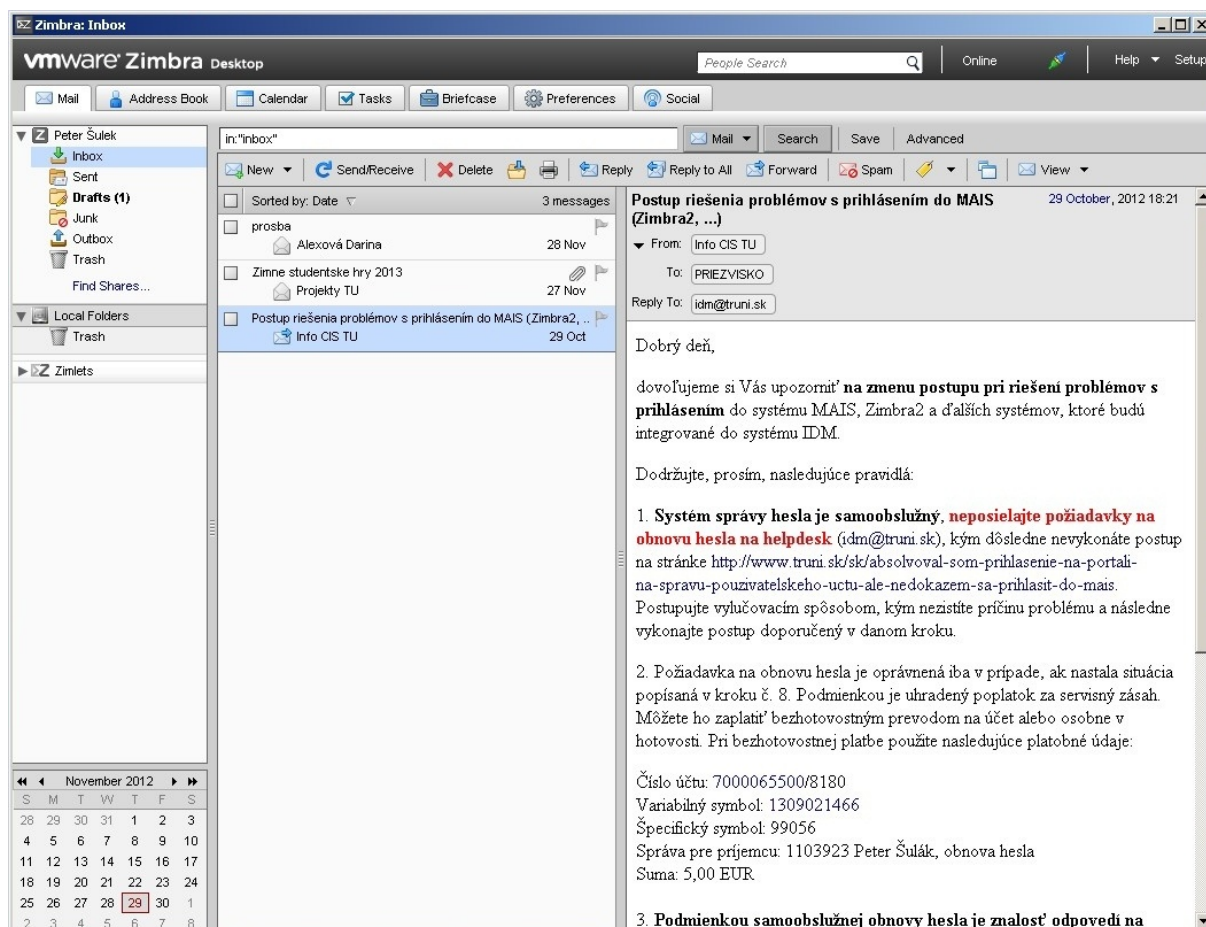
Zimbra: Inbox

vmware Zimbra Desktop

People Search

Online

Help ▾ Setup

Mail | Address Book | Calendar | Tasks | Briefcase | Preferences | Social

Peter Šulek
Inbox
Sent
Drafts (1)
Junk
Outbox
Trash
Find Shares...

Local Folders
Trash

Zimlets

in:"inbox"

Mail ▾ | Search | Save | Advanced

New ▾ | Send/Receive | Delete | Reply | Reply to All | Forward | Spam | View ▾

Sorted by: Date | 3 messages

prosba
Alexová Darina | 28 Nov

Zimne studentske hry 2013
Projekty TU | 27 Nov

Postup riešenia problémov s prihlásením do MAIS (Zimbra2, ..
Info CIS TU | 29 Oct

Postup riešenia problémov s prihlásením do MAIS (Zimbra2, ...)
29 October, 2012 18:21

From: Info CIS TU
To: PRIEZVISKO
Reply To: idm@truni.sk

Dobrý deň,

dovoľujeme si Vás upozorniť **na zmenu postupu pri riešení problémov s prihlásením** do systému MAIS, Zimbra2 a ďalších systémov, ktoré budú integrované do systému IDM.

Dodržujte, prosím, nasledujúce pravidlá:

1. **Systém správy hesla je samoobslužný**, **neposielajte požiadavky na obnovu hesla na helpdesk** (idm@truni.sk), kým dôsledne nevykonáte postup na stránke http://www.truni.sk/sk/absolvoval-som-prihlasenie-na-portali-na-spravu-pouzivatelskeho-uctu-ale-nedokazem-sa-prihlasit-do-mais. Postupujte vylučovacím spôsobom, kým nezistíte príčinu problému a následne vykonajte postup doporučený v danom kroku.

2. Požiadavka na obnovu hesla je oprávnená iba v prípade, ak nastala situácia popísaná v kroku č. 8. Podmienkou je uhradený poplatok za servisný zásah. Môžete ho zaplatiť bezhotovostným prevodom na účet alebo osobne v hotovosti. Pri bezhotovostnej platbe použite nasledujúce platobné údaje:

Číslo účtu: 7000065500/8180
Variabilný symbol: 1309021466
Špecifický symbol: 99056
Správa pre príjemcu: 1103923 Peter Šulák, obnova hesla
Suma: 5,00 EUR

3. **Podmienkou samoobslužnej obnovy hesla je znalosť odpovedí na**

November 2012
| S | M | T | W | T | F | S |
|---|---|---|---|---|---|---|
| 28 | 29 | 30 | 31 | 1 | 2 | 3 |
| 4 | 5 | 6 | 7 | 8 | 9 | 10 |
| 11 | 12 | 13 | 14 | 15 | 16 | 17 |
| 18 | 19 | 20 | 21 | 22 | 23 | 24 |
| 25 | 26 | 27 | 28 | 29 | 30 | 1 |
| 2 | 3 | 4 | 5 | 6 | 7 | 8 |